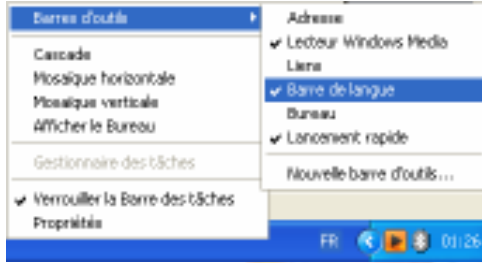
Barres d'outils
Cascade
Mosaïque horizontale
Mosaïque verticale
Afficher le Bureau
Gestionnaire des tâches
✔ Verrouiller la Barre des tâches
Propriétés

Adresse
✔ Lecteur Windows Media
Liens
✔ Barre de langue
Bureau
✔ Lancement rapide
Nouvelle barre d'outils...

FR 01:26